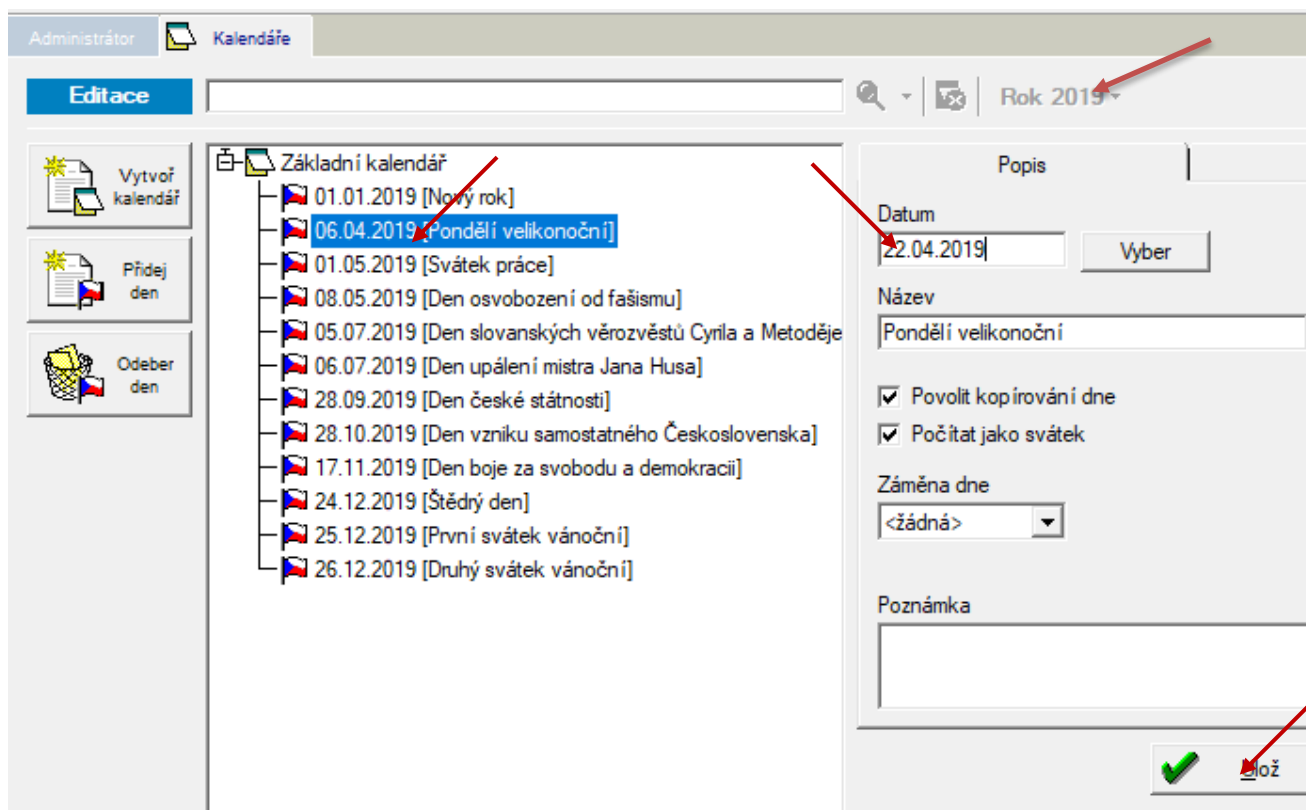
Administrátor
Kalendáře

Editace

Rok 2019

Vytvoř kalendář

Přidej den

Odeber den

Základní kalendář
01.01.2019 [Nový rok]
06.04.2019 [Pondělí velikonoční]
01.05.2019 [Svátek práce]
08.05.2019 [Den osvobození od fašismu]
05.07.2019 [Den slovanských věrozvěstů Cyrila a Metoděje
06.07.2019 [Den upálení mistra Jana Husa]
28.09.2019 [Den české státnosti]
28.10.2019 [Den vzniku samostatného Československa]
17.11.2019 [Den boje za svobodu a demokracii]
24.12.2019 [Štědrý den]
25.12.2019 [První svátek vánoční]
26.12.2019 [Druhý svátek vánoční]

Popis

Datum
22.04.2019
Vyber

Název
Pondělí velikonoční

Povolit kopírování dne
Počítat jako svátek

Záměna dne
<žádná>

Poznámka

Ulož